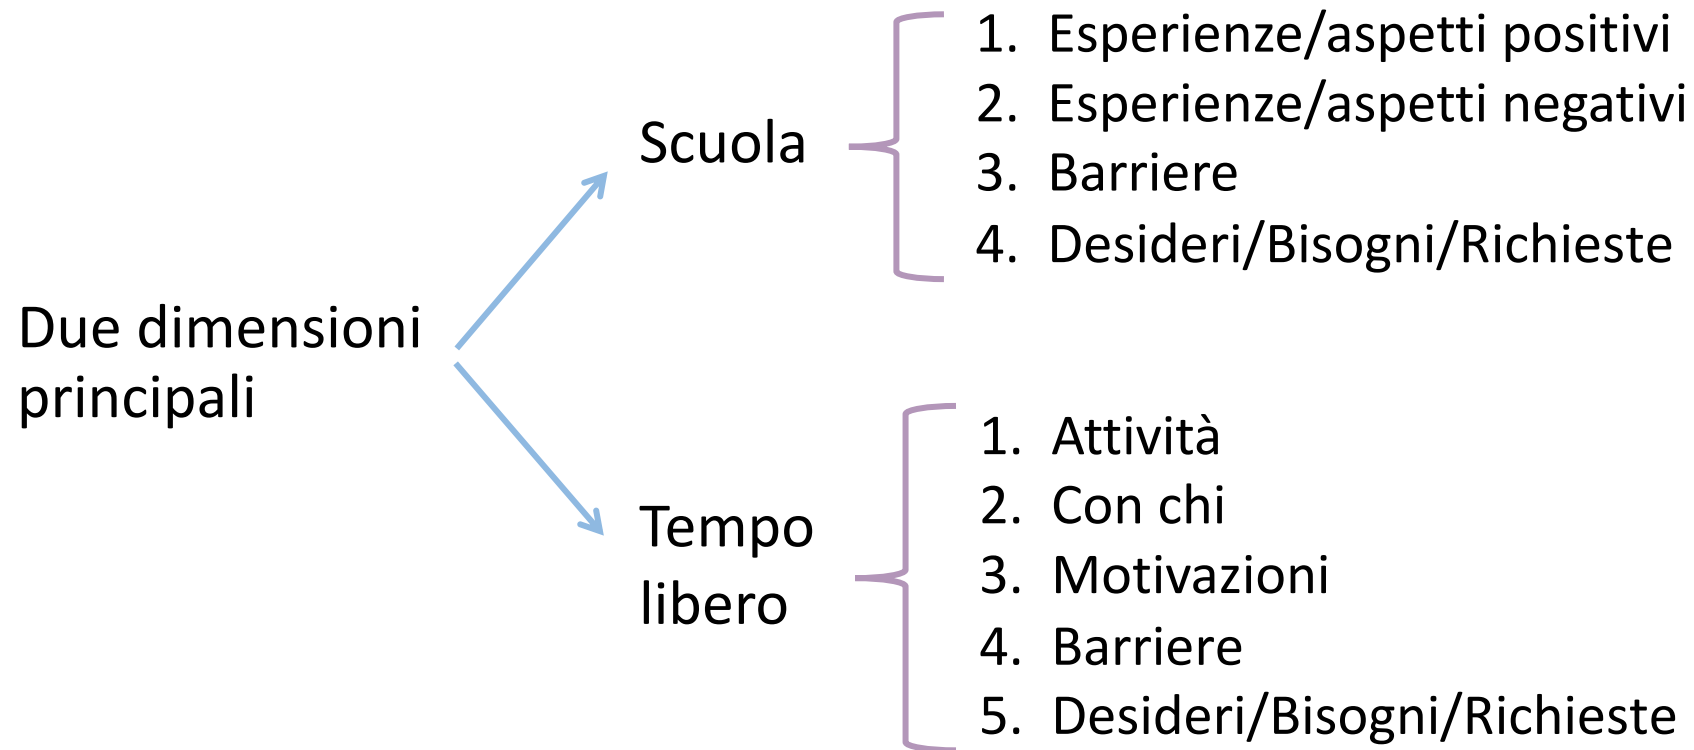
Due dimensioni principali

Scuola

1. Esperienze/aspetti positivi
2. Esperienze/aspetti negativi
3. Barriere
4. Desideri/Bisogni/Richieste

Tempo libero

1. Attività
2. Con chi
3. Motivazioni
4. Barriere
5. Desideri/Bisogni/Richieste